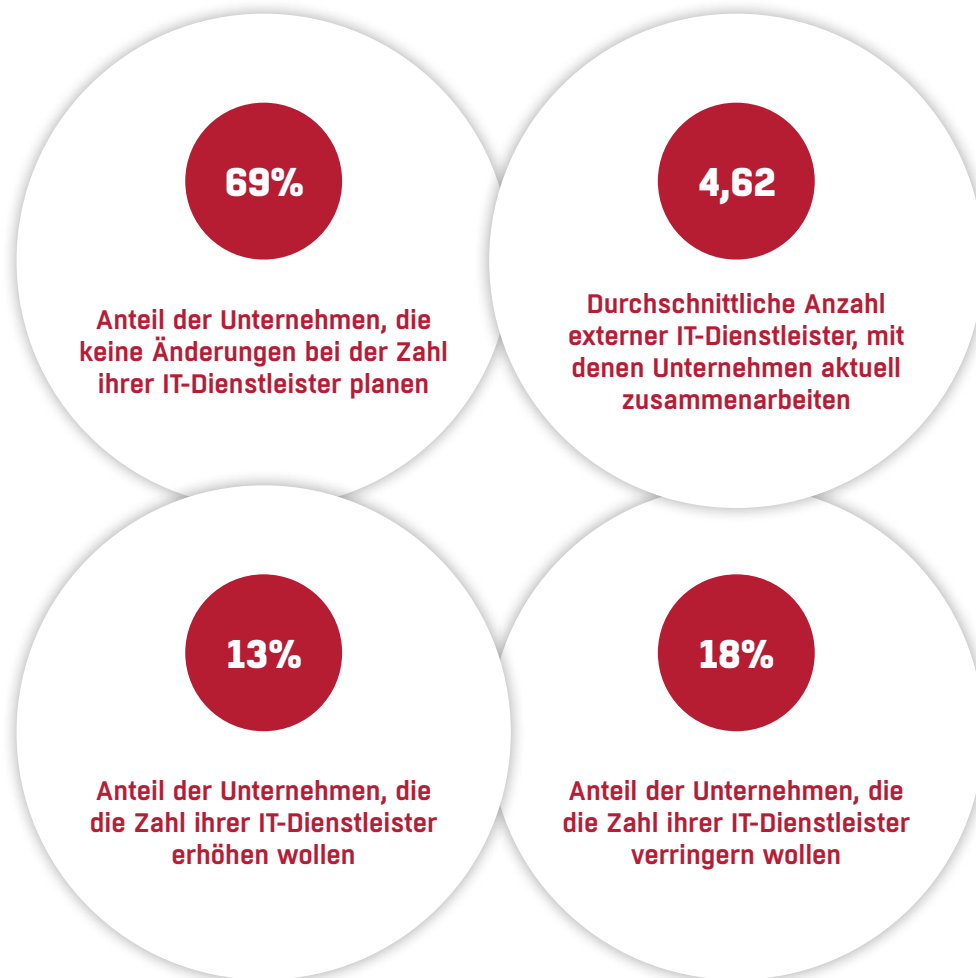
69%

Anteil der Unternehmen, die keine Änderungen bei der Zahl ihrer IT-Dienstleister planen

4,62

Durchschnittliche Anzahl externer IT-Dienstleister, mit denen Unternehmen aktuell zusammenarbeiten

13%

Anteil der Unternehmen, die die Zahl ihrer IT-Dienstleister erhöhen wollen

18%

Anteil der Unternehmen, die die Zahl ihrer IT-Dienstleister verringern wollen